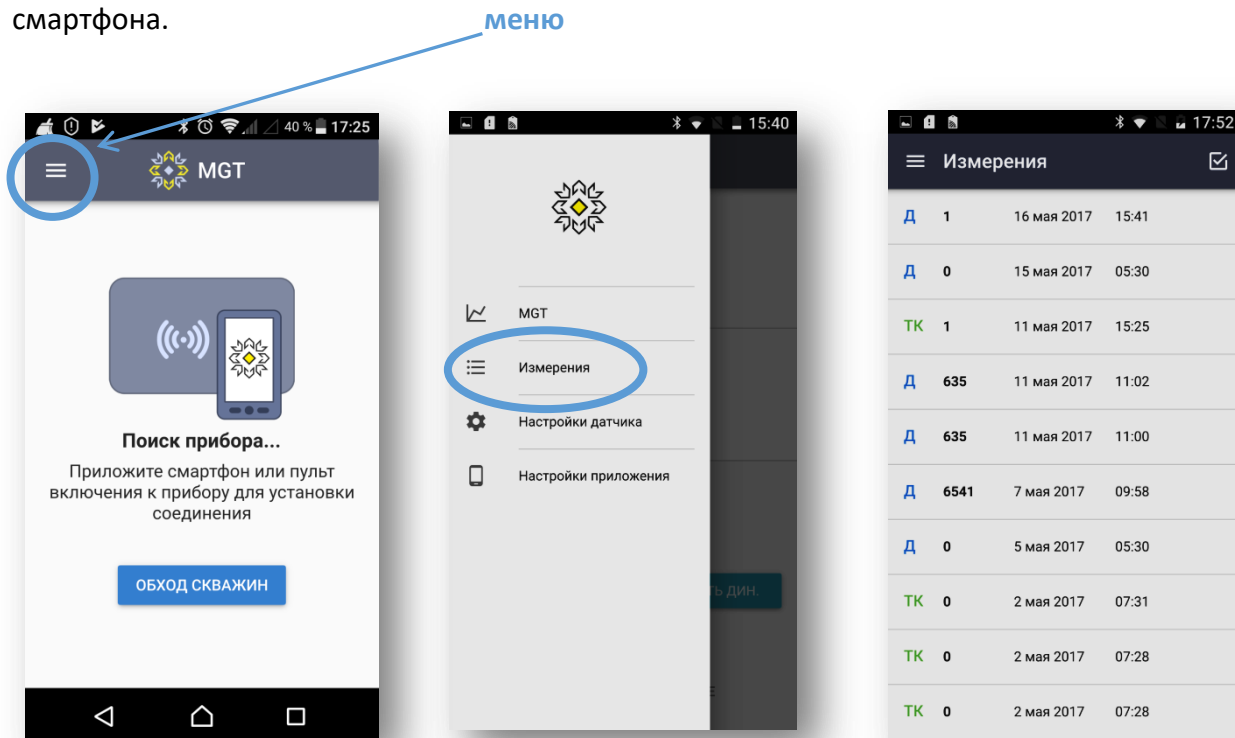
смартфона.

меню

40 % 17:25

MGT

Поиск прибора...

Приложите смартфон или пульт включения к прибору для установки соединения

ОБХОД СКВАЖИН

15:40

MGT

Измерения

Настройки датчика

Настройки приложения

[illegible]ТЬ ДИН.

17:52

Измерения

| | | | |
|---|---|---|---|
| Д | 1 | 16 мая 2017 | 15:41 |
| Д | 0 | 15 мая 2017 | 05:30 |
| ТК | 1 | 11 мая 2017 | 15:25 |
| Д | 635 | 11 мая 2017 | 11:02 |
| Д | 635 | 11 мая 2017 | 11:00 |
| Д | 6541 | 7 мая 2017 | 09:58 |
| Д | 0 | 5 мая 2017 | 05:30 |
| ТК | 0 | 2 мая 2017 | 07:31 |
| ТК | 0 | 2 мая 2017 | 07:28 |
| ТК | 0 | 2 мая 2017 | 07:28 |